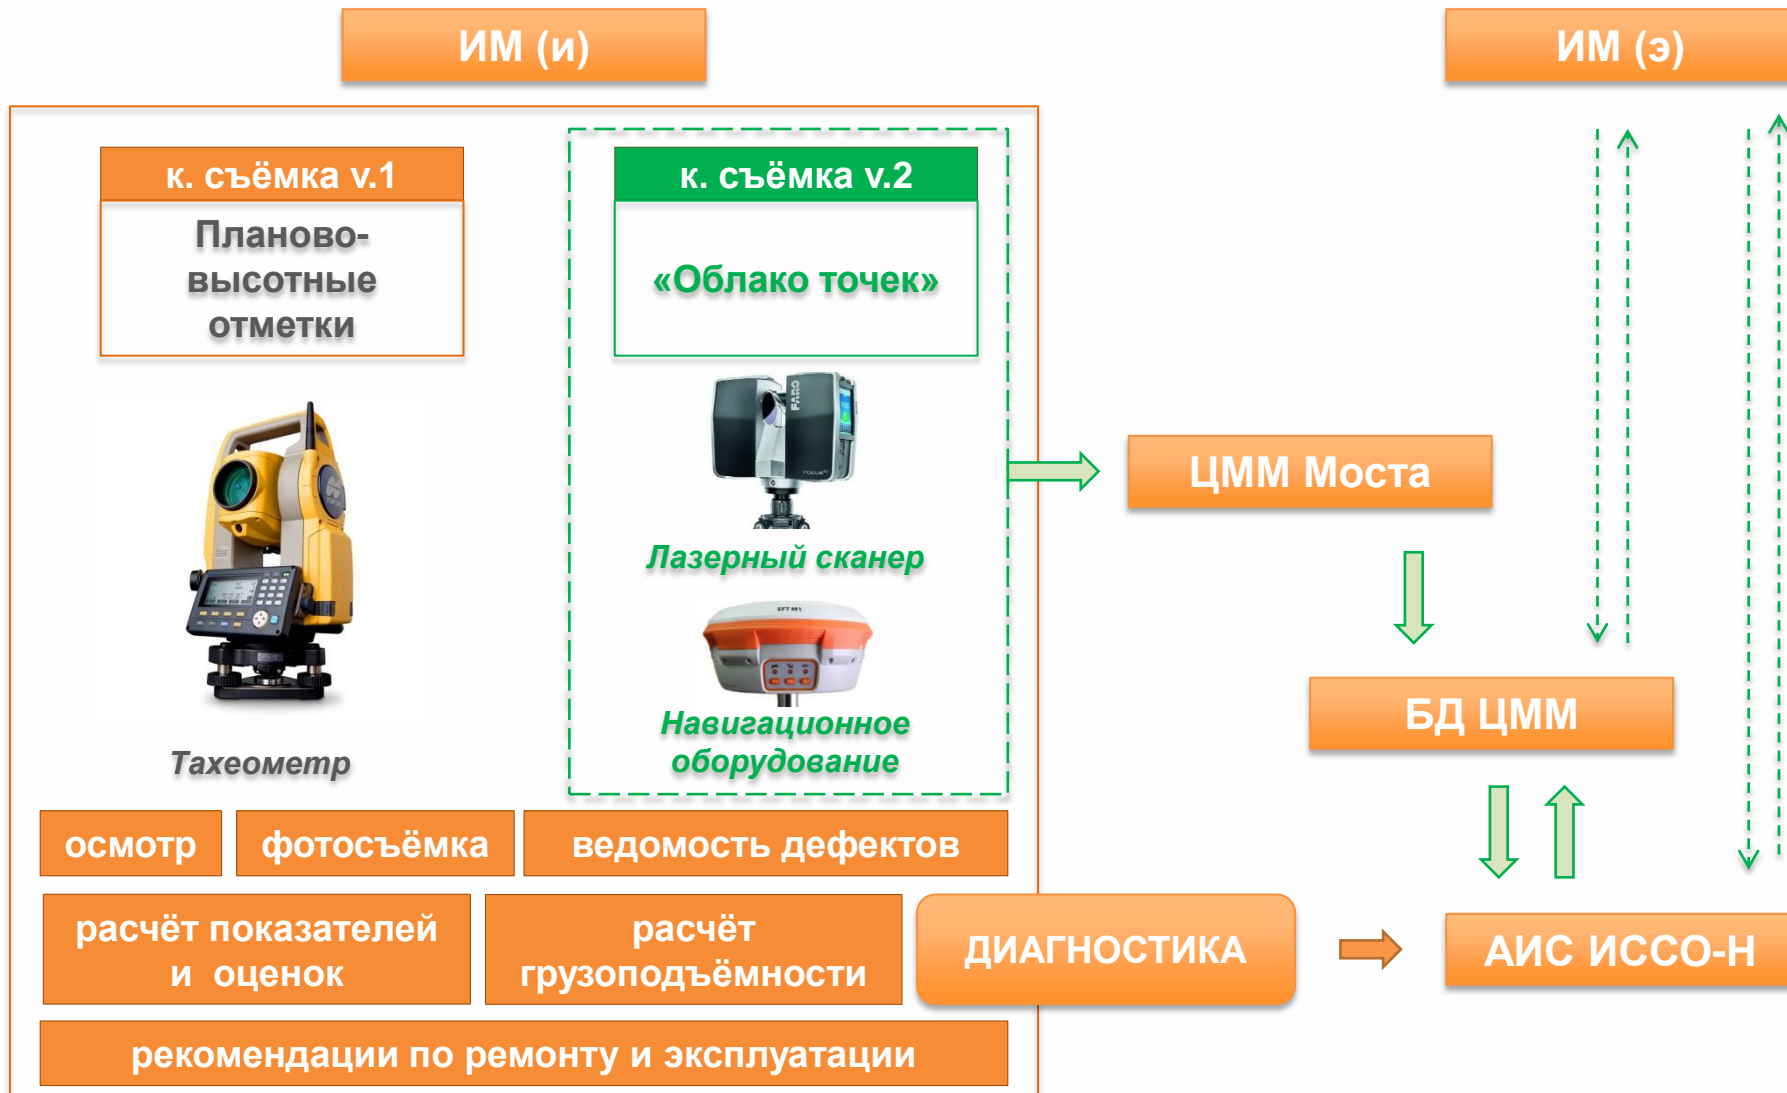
ИМ (и)

ИМ (э)

к. съёмка v.1

Планово-высотные отметки

к. съёмка v.2

«Облако точек»

Лазерный сканер

Навигационное оборудование

Тахеометр

ЦММ Моста

БД ЦММ

осмотр

фотосъёмка

ведомость дефектов

расчёт показателей и оценок

расчёт грузоподъёмности

ДИАГНОСТИКА

АИС ИССО-Н

рекомендации по ремонту и эксплуатации